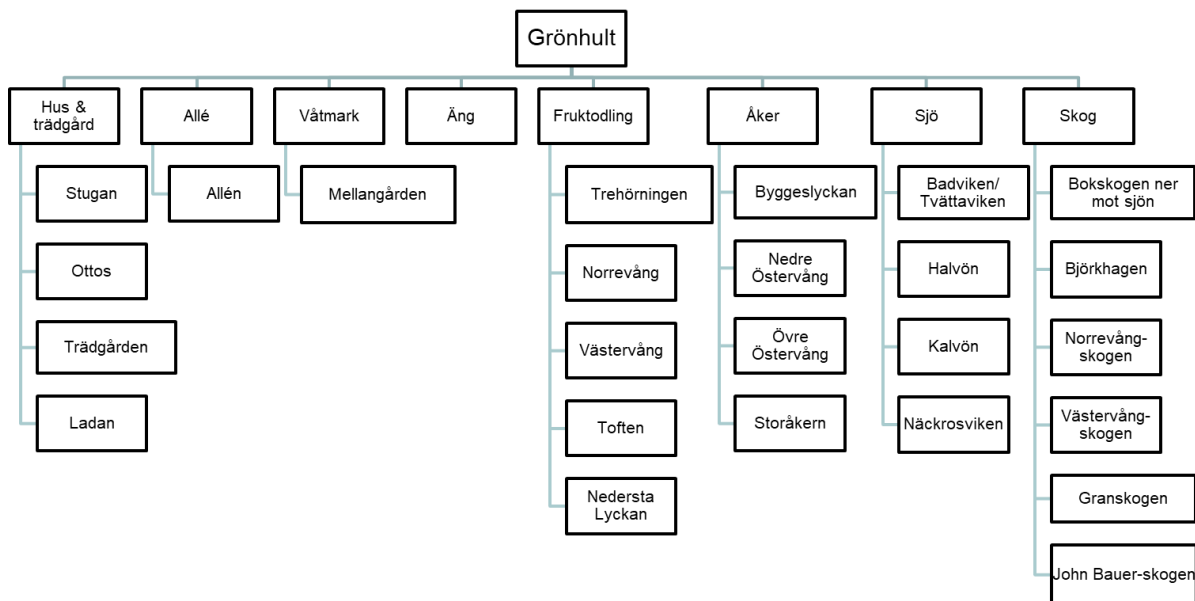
Grönhult

Hus & trädgård
Stugan
Ottos
Trädgården
Ladan

Allé
Allén

Våtmark
Mellangården

Äng

Fruktodling
Trehörningen
Norrevång
Västervång
Toften
Nedersta Lyckan

Åker
Byggeslyckan
Nedre Östervång
Övre Östervång
Storåkern

Sjö
Badviken/ Tvättaviken
Halvön
Kalvön
Näckrosviken

Skog
Bokskogen ner mot sjön
Björkhagen
Norrevångskogen
Västervångskogen
Granskogen
John Bauer-skogen